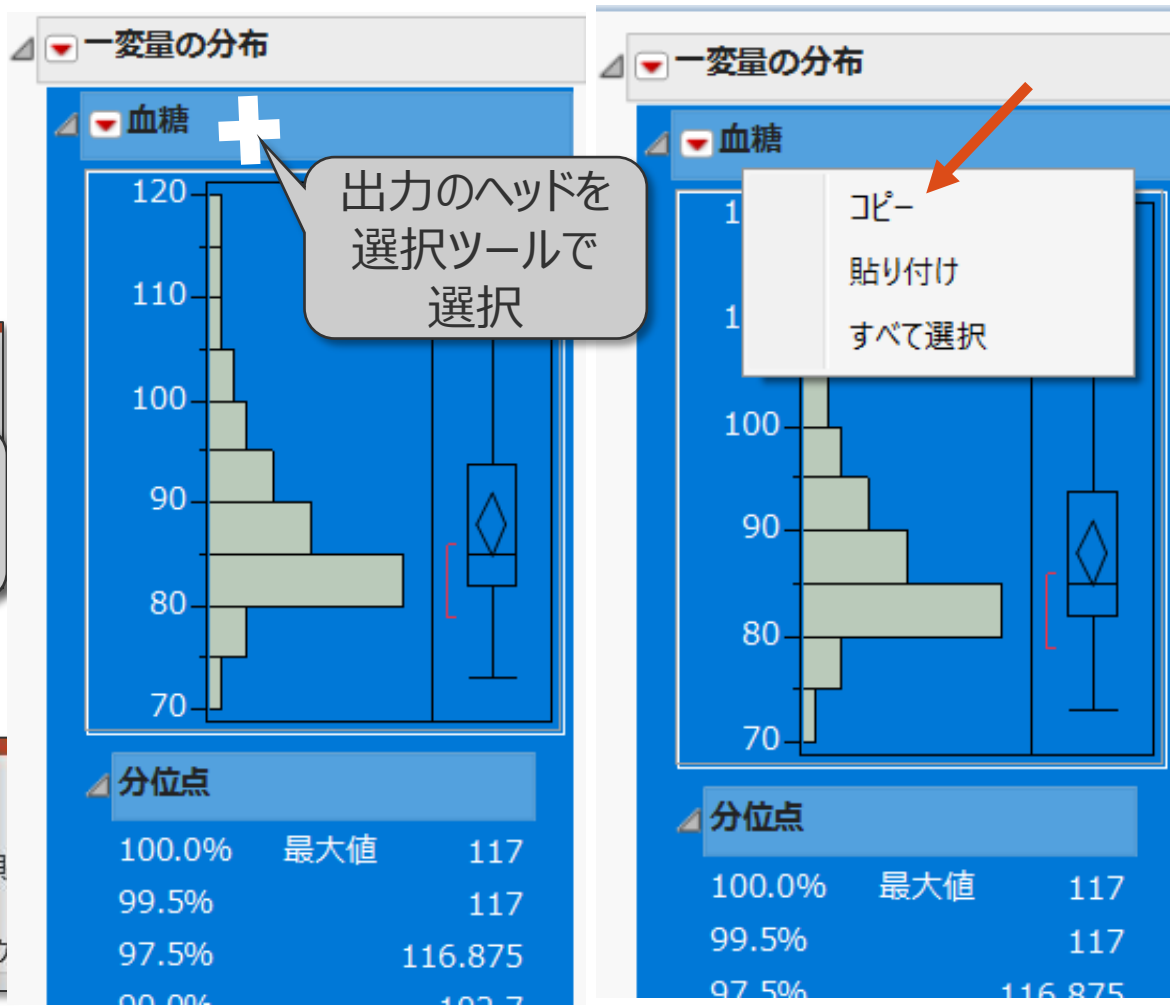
一変量の分布

血糖

出力のヘッドを選択ツールで選択

120
110
100
90
80
70

分位点

| 100.0% | 最大値 | 117 |
|---|---|---|
| 99.5% | | 117 |
| 97.5% | | 116.875 |
| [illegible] | | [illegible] |

一変量の分布

血糖

コピー
貼り付け
すべて選択

100
90
80
70

分位点

| 100.0% | 最大値 | 117 |
|---|---|---|
| 99.5% | | 117 |
| 97.5% | | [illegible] |